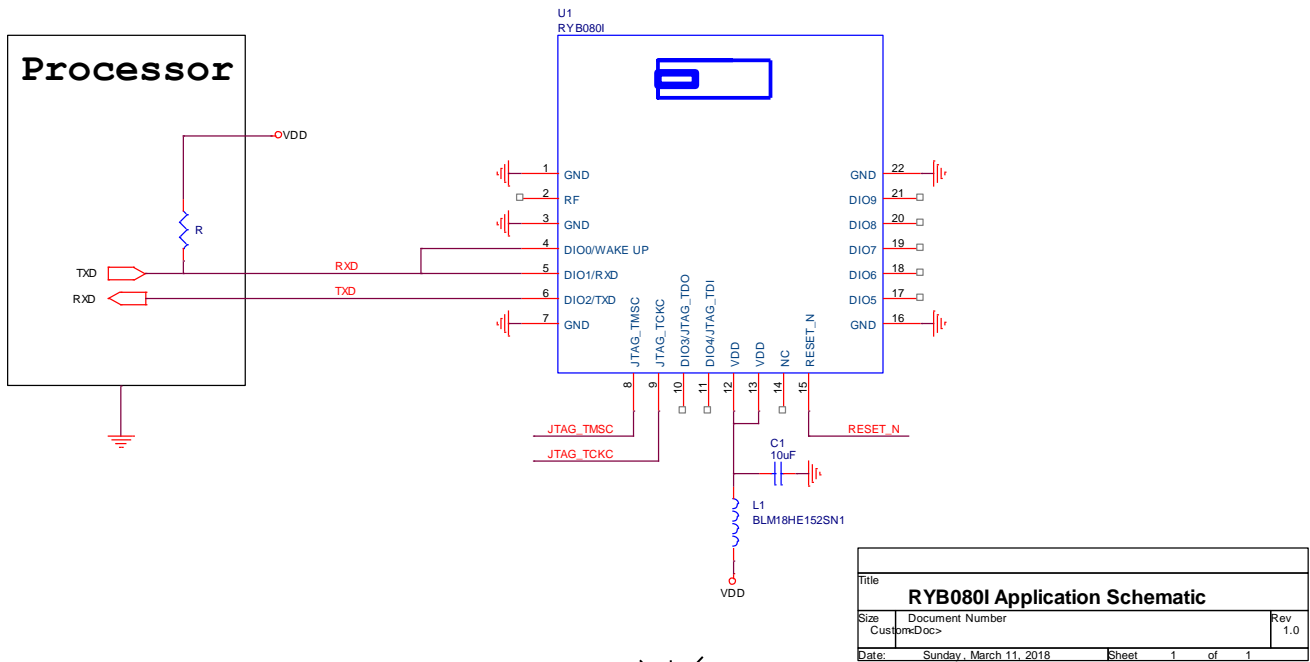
U1
RYB080I

Processor

VDD

R

TXD

RXD

RXD

TXD

1 GND
2 RF
3 GND
4 DIO0/WAKE UP
5 DIO1/RXD
6 DIO2/TXD
7 GND

GND 22
DIO9 21
DIO8 20
DIO7 19
DIO6 18
DIO5 17
GND 16

JTAG_TMSC 8
JTAG_TCKC 9
DIO3/JTAG_TDO 10
DIO4/JTAG_TDI 11
VDD 12
VDD 13
NC 14
RESET_N 15

JTAG_TMSC
JTAG_TCKC
RESET_N

C1
10uF

L1
BLM18HE152SN1

VDD

| Title | | |
|---|---|---|
| RYB080I Application Schematic | | |
| Size Custom | Document Number <Doc> | Rev 1.0 |
| Date: Sunday, March 11, 2018 | Sheet 1 of 1 | |